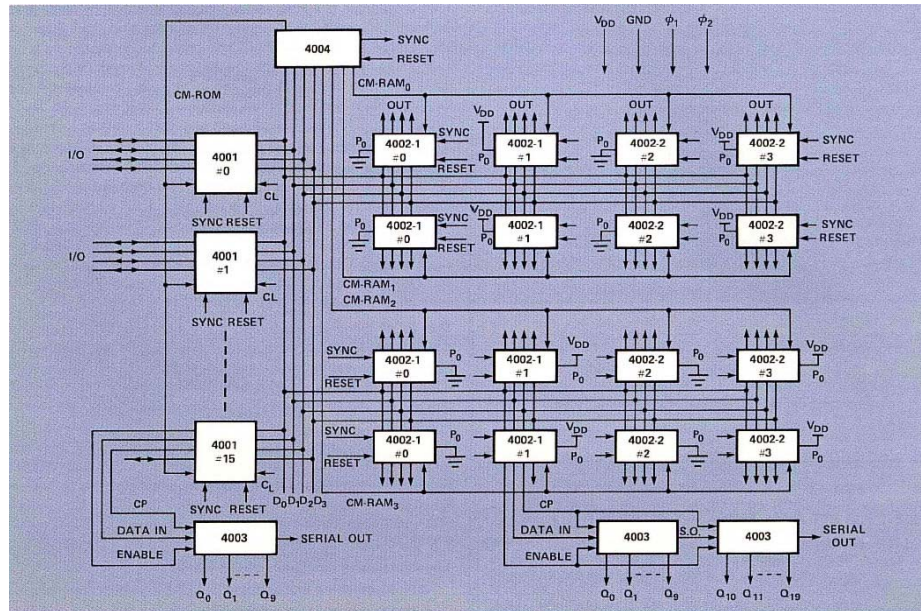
4004
SYNC
RESET
$V_{DD}$ GND $\phi_1$ $\phi_2$
CM-ROM
CM-RAM$_0$
OUT OUT OUT OUT
I/O
4001
#0
CL
SYNC RESET
$P_0$
4002-1
#0
SYNC
RESET
$V_{DD}$
$P_0$
4002-1
#1
$P_0$
4002-2
#2
$V_{DD}$
$P_0$
4002-2
#3
SYNC
RESET
$P_0$
4002-1
#0
SYNC
RESET
$V_{DD}$
$P_0$
4002-1
#1
$P_0$
4002-2
#2
$V_{DD}$
$P_0$
4002-2
#3
SYNC
RESET
I/O
4001
#1
CL
SYNC RESET
CM-RAM$_1$
CM-RAM$_2$
SYNC
4002-1
#0
RESET
$P_0$
4002-1
#1
$V_{DD}$
$P_0$
4002-2
#2
$P_0$
$V_{DD}$
4002-2
#3
$P_0$
4001
#15
$C_L$
SYNC RESET
SYNC
4002-1
#0
RESET
$P_0$
4002-1
#1
$V_{DD}$
$P_0$
4002-2
#2
$P_0$
$V_{DD}$
4002-2
#3
$P_0$
$D_0D_1D_2D_3$
CM-RAM$_3$
CP
DATA IN
ENABLE
4003
SERIAL OUT
$Q_0$ $Q_1$ $Q_9$
CP
DATA IN
ENABLE
4003
S.O.
4003
SERIAL OUT
$Q_0$ $Q_1$ $Q_9$
$Q_{10}$ $Q_{11}$ $Q_{19}$